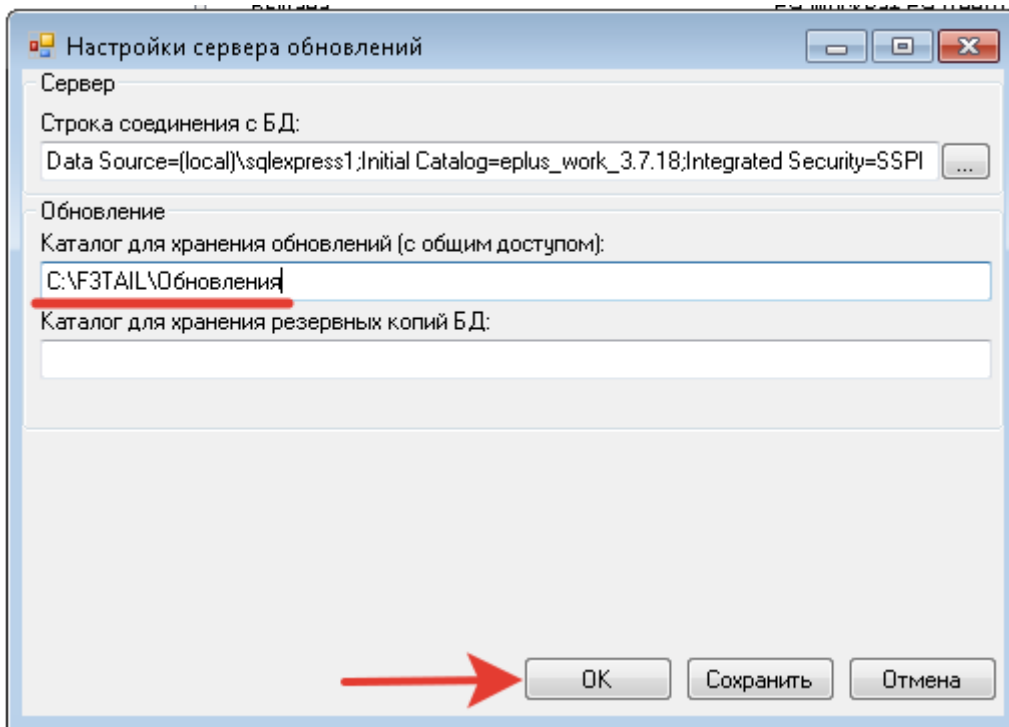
Настройки сервера обновлений

Сервер

Строка соединения с БД:

Data Source=(local)\sqlexpress1;Initial Catalog=eplus_work_3.7.18;Integrated Security=SSPI

...

Обновление

Каталог для хранения обновлений (с общим доступом):

C:\F3TAIL\Обновления

Каталог для хранения резервных копий БД:

OK

Сохранить

Отмена